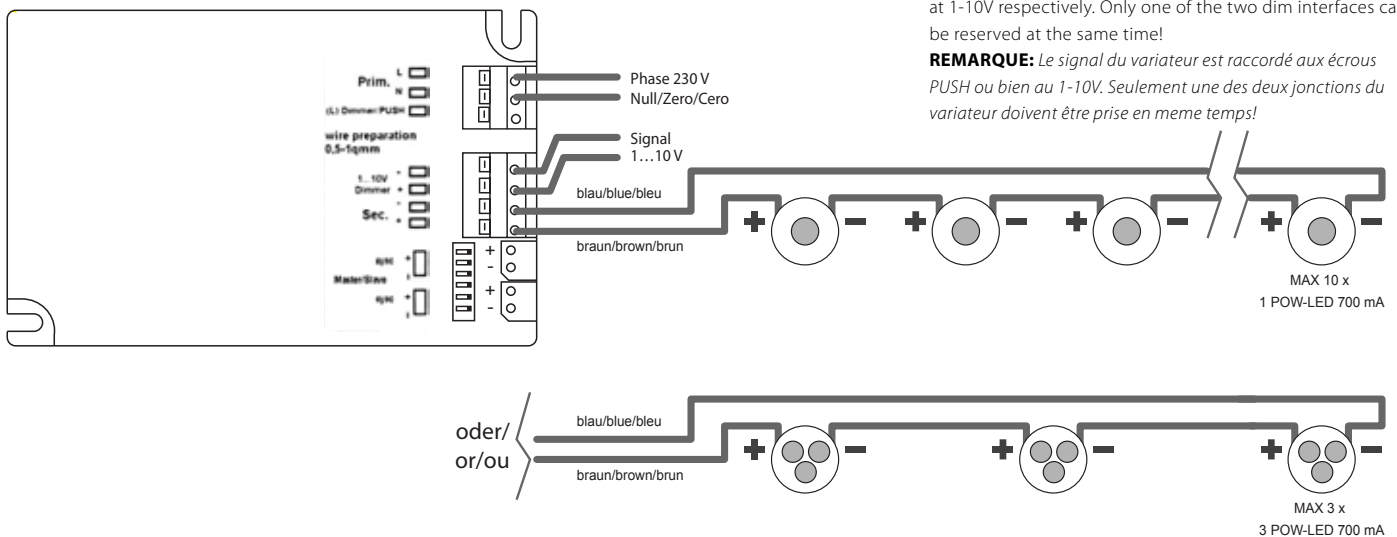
at 1-10V respectively. Only one of the two dim interfaces ca be reserved at the same time!

**REMARQUE:** *Le signal du variateur est raccordé aux écrous PUSH ou bien au 1-10V. Seulement une des deux jonctions du variateur doivent être prise en meme temps!*

Prim. L N
(L) Dimmer/PUSH
wire preparation 0,5-1qmm
1...10V Dimmer - +
Sec. - +
Master/Slave

Phase 230 V
Null/Zero/Cero
Signal
1…10 V
blau/blue/bleu
braun/brown/brun
+ -
+ -
+ − + − + − + −
MAX 10 x
1 POW-LED 700 mA

oder/ or/ou
blau/blue/bleu
braun/brown/brun
+ − + − + −
MAX 3 x
3 POW-LED 700 mA